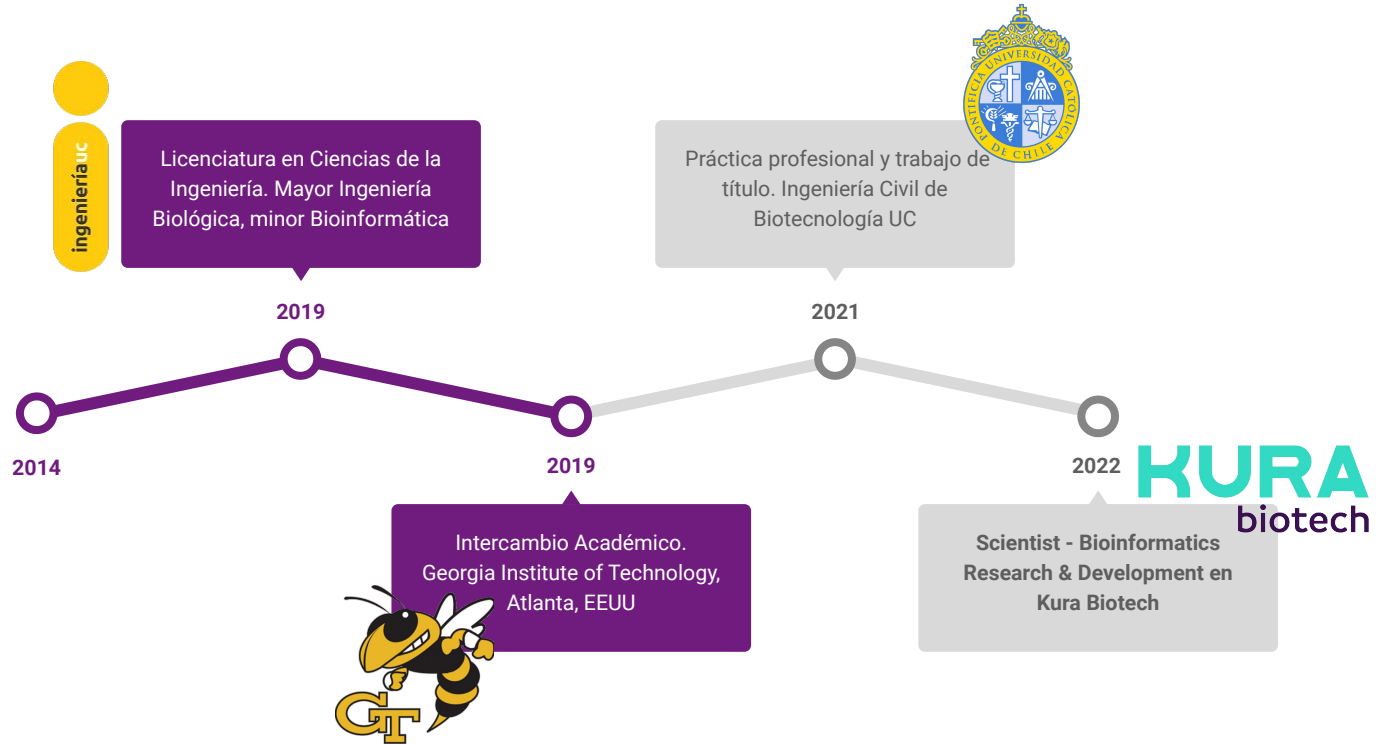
ingenieríauc

Licenciatura en Ciencias de la Ingeniería. Mayor Ingeniería Biológica, minor Bioinformática

2019

PONTIFICIA UNIVERSIDAD CATOLICA DE CHILE

Práctica profesional y trabajo de título. Ingeniería Civil de Biotecnología UC

2021

2014

2019

2022

KURA biotech

Intercambio Académico. Georgia Institute of Technology, Atlanta, EEUU

GT

Scientist - Bioinformatics Research & Development en Kura Biotech